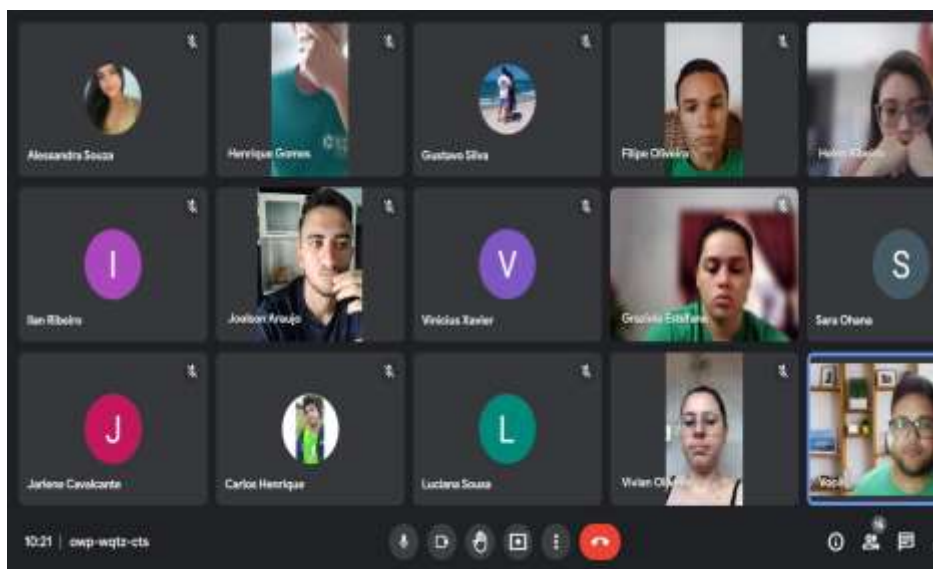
Alessandra Souza

Henrique Gomes

Gustavo Silva

Filipe Oliveira

Helen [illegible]

I

Ilan Ribeiro

Joelson Araujo

V

Vinicius Xavier

Graziela Estefane

S

Sara Ohana

J

Jarlene Cavalcante

Carlos Henrique

L

Luciana Sousa

Vivian Oli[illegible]

Você

10:21 | owp-wqtz-cts

16